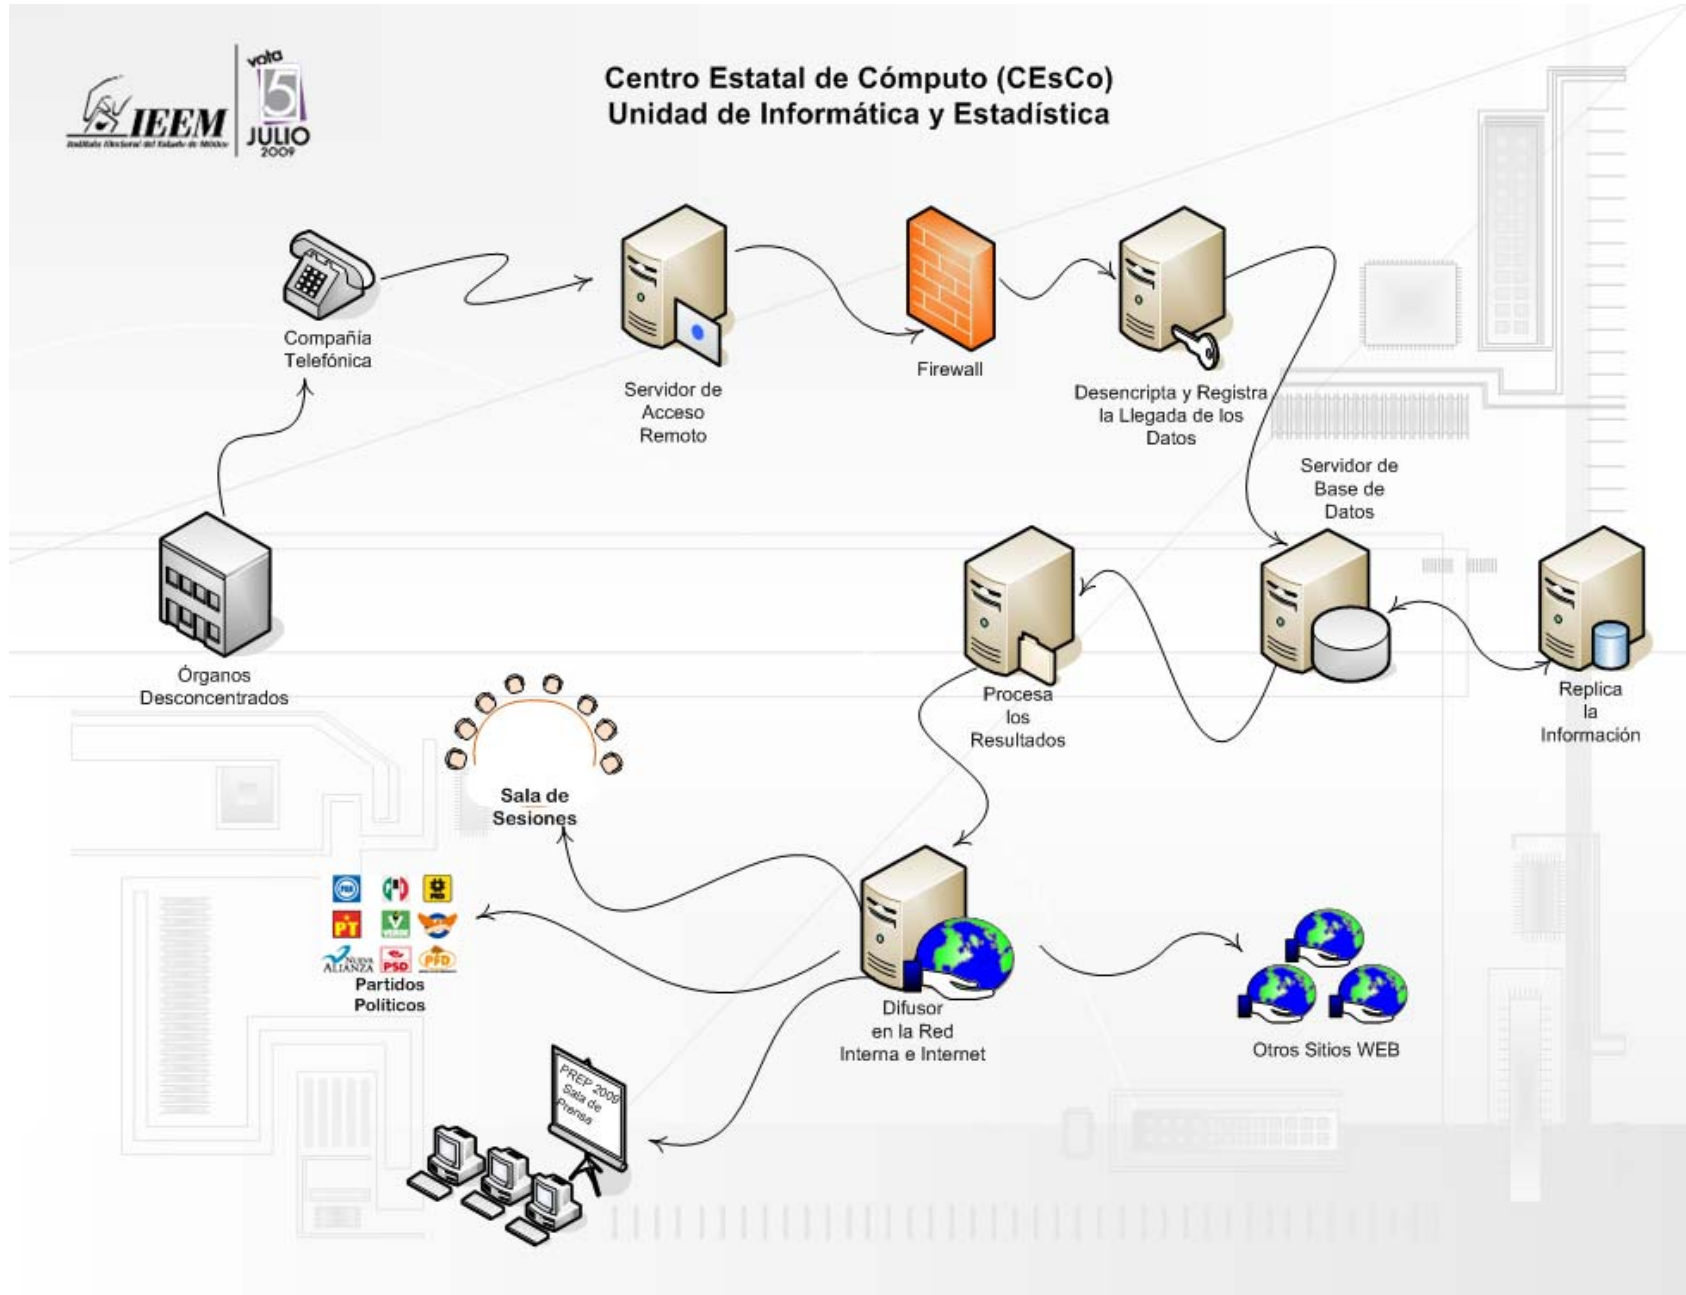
IEEM
Instituto Electoral del Estado de México

vota
5
JULIO
2009

Centro Estatal de Cómputo (CEsCo)
Unidad de Informática y Estadística

Compañía Telefónica

Servidor de Acceso Remoto

Firewall

Desencripta y Registra la Llegada de los Datos

Servidor de Base de Datos

Órganos Desconcentrados

Procesa los Resultados

Replica la Información

Sala de Sesiones

PAN PRI PRD
PT VERDE
NUEVA ALIANZA PSD PFD
Partidos Políticos

Difusor en la Red Interna e Internet

Otros Sitios WEB

PREP 2009 Sala de Prensa